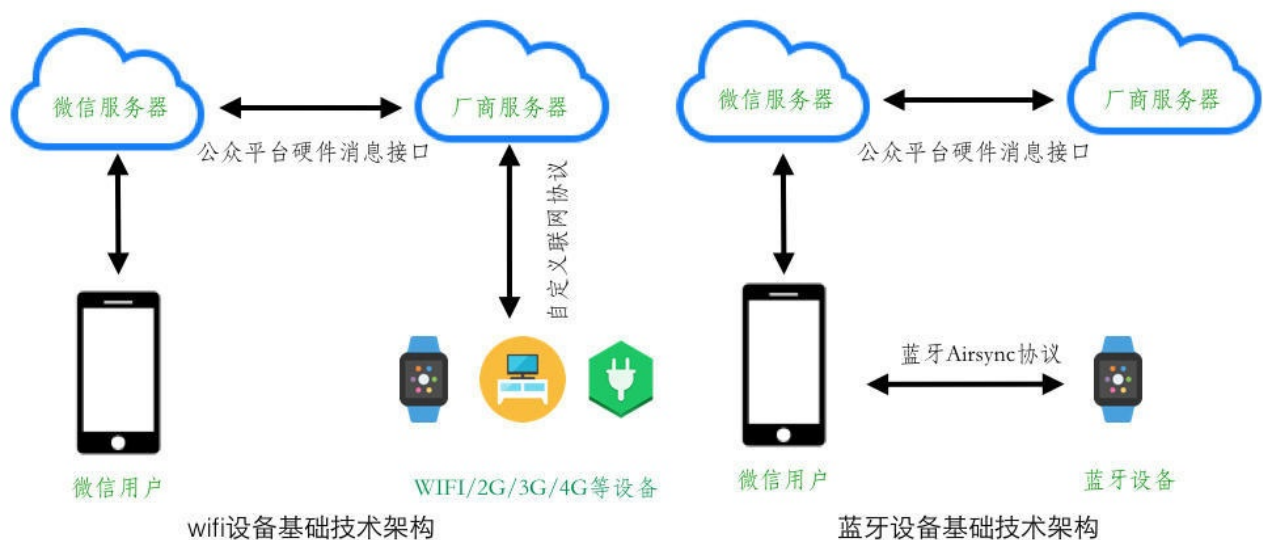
微信服务器

厂商服务器

公众平台硬件消息接口

自定义联网协议

微信用户

WIFI/2G/3G/4G等设备

wifi设备基础技术架构

微信服务器

厂商服务器

公众平台硬件消息接口

蓝牙Airsync协议

微信用户

蓝牙设备

蓝牙设备基础技术架构